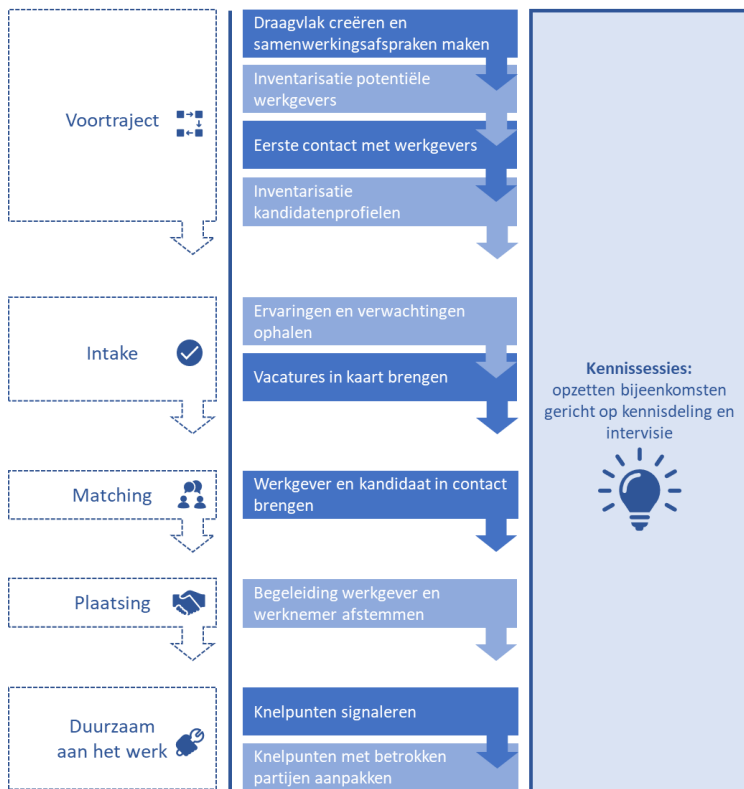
Voortraject

Draagvlak creëren en samenwerkingsafspraken maken

Inventarisatie potentiële werkgevers

Eerste contact met werkgevers

Inventarisatie kandidatenprofielen

Intake

Ervaringen en verwachtingen ophalen

Vacatures in kaart brengen

Matching

Werkgever en kandidaat in contact brengen

Plaatsing

Begeleiding werkgever en werknemer afstemmen

Duurzaam aan het werk

Knelpunten signaleren

Knelpunten met betrokken partijen aanpakken

**Kennissessies:** opzetten bijeenkomsten gericht op kennisdeling en intervisie